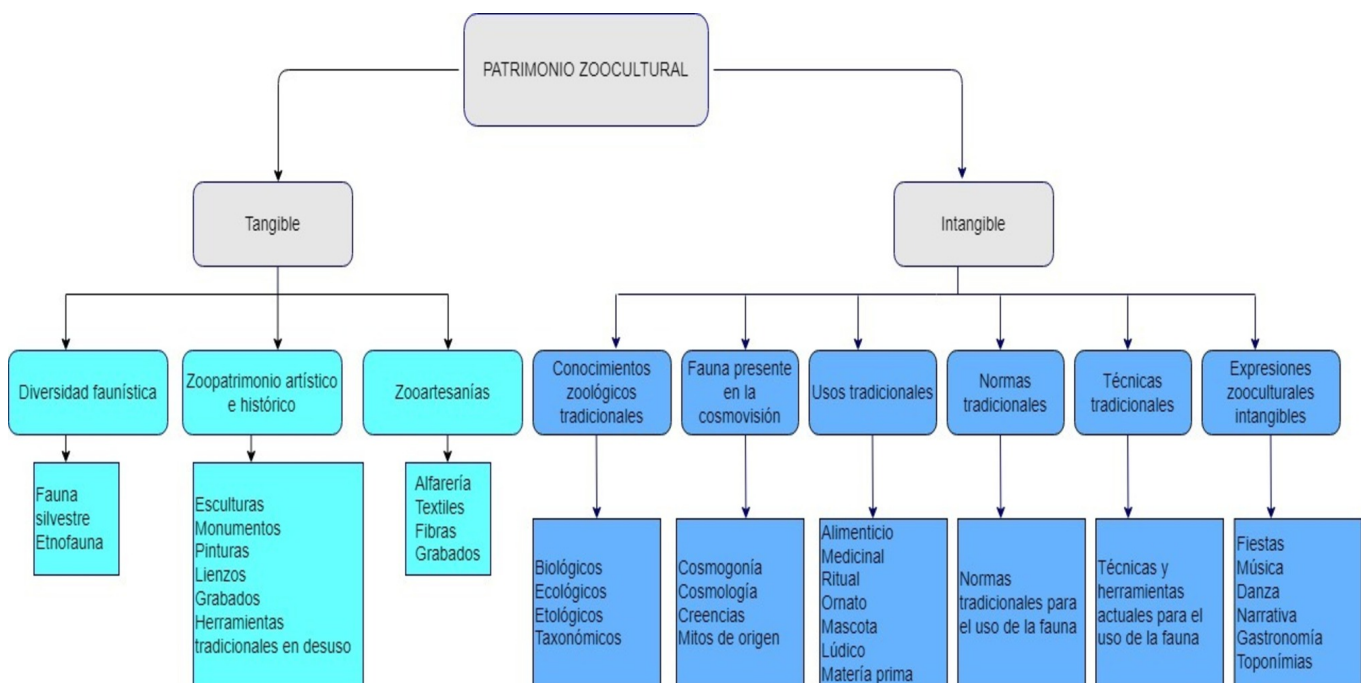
PATRIMONIO ZOOCULTURAL

Tangible

Intangible

Diversidad faunística

Fauna silvestre
Etnofauna

Zoopatrimonio artístico e histórico

Esculturas
Monumentos
Pinturas
Lienzos
Grabados
Herramientas tradicionales en desuso

Zooartesanías

Alfarería
Textiles
Fibras
Grabados

Conocimientos zoológicos tradicionales

Biológicos
Ecológicos
Etológicos
Taxonómicos

Fauna presente en la cosmovisión

Cosmogonía
Cosmología
Creencias
Mitos de origen

Usos tradicionales

Alimenticio
Medicinal
Ritual
Ornato
Mascota
Lúdico
Materia prima

Normas tradicionales

Normas tradicionales para el uso de la fauna

Técnicas tradicionales

Técnicas y herramientas actuales para el uso de la fauna

Expresiones zooculturales intangibles

Fiestas
Música
Danza
Narrativa
Gastronomía
Toponimias